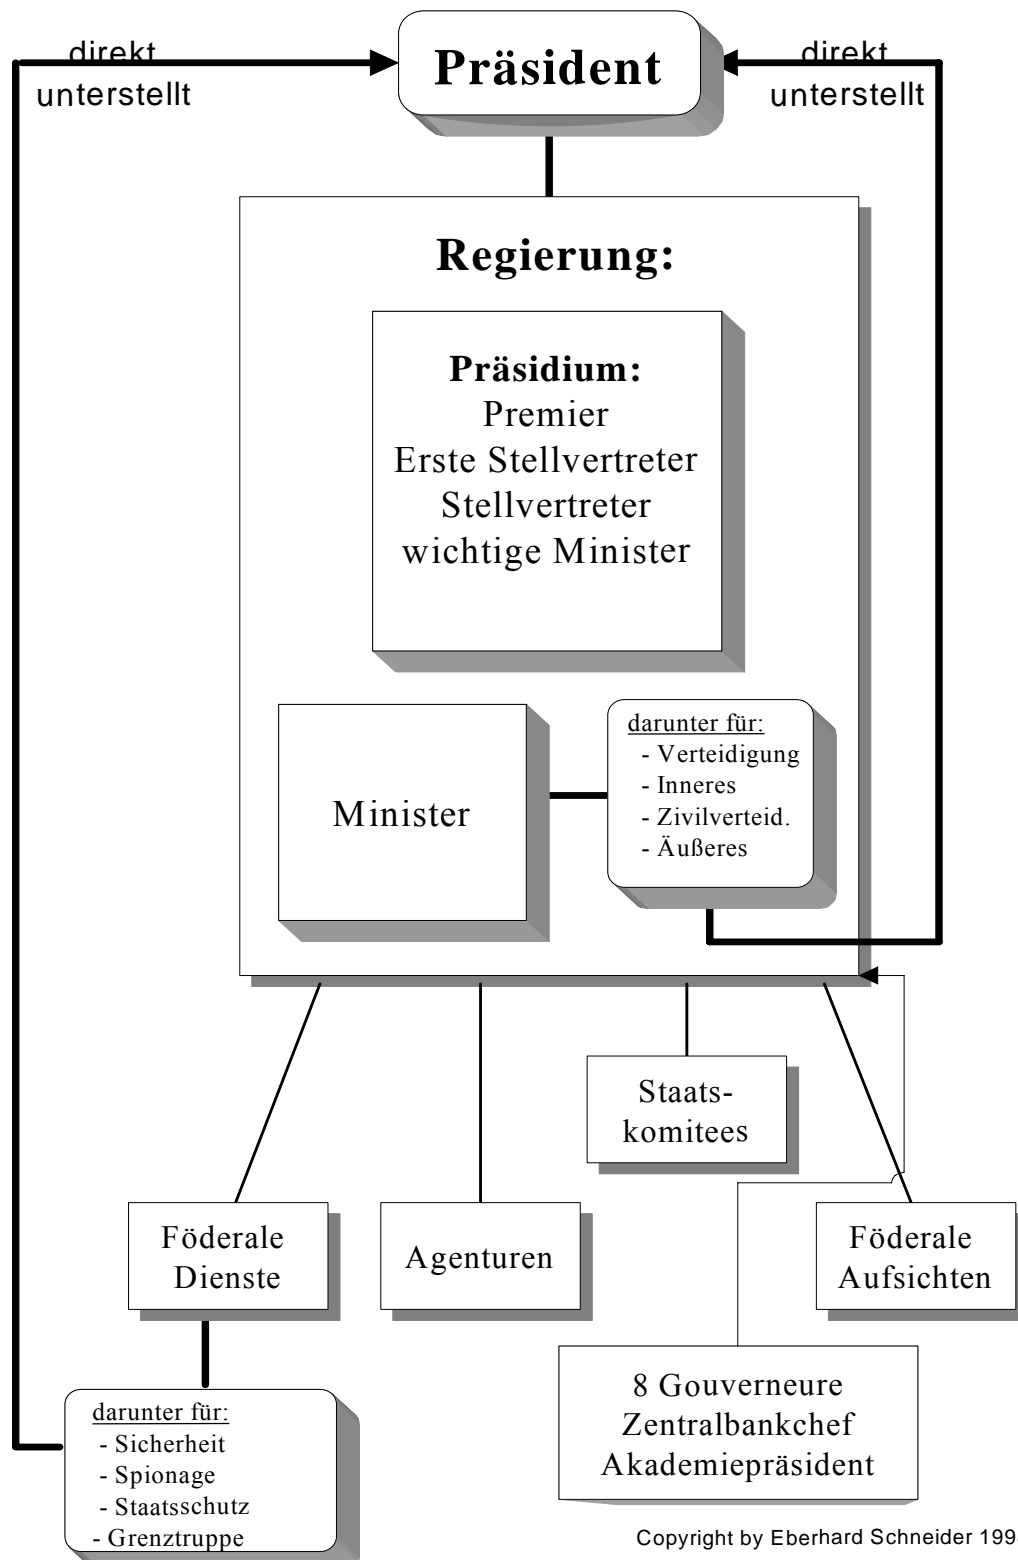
direkt unterstellt

Präsident

direkt unterstellt

Regierung:

Präsidium:
Premier
Erste Stellvertreter
Stellvertreter
wichtige Minister

Minister

darunter für:
- Verteidigung
- Inneres
- Zivilverteid.
- Äußeres

Staats-komitees

Föderale Dienste

Agenturen

Föderale Aufsichten

darunter für:
- Sicherheit
- Spionage
- Staatsschutz
- Grenztruppe

8 Gouverneure
Zentralbankchef
Akademiepräsident

Copyright by Eberhard Schneider 199